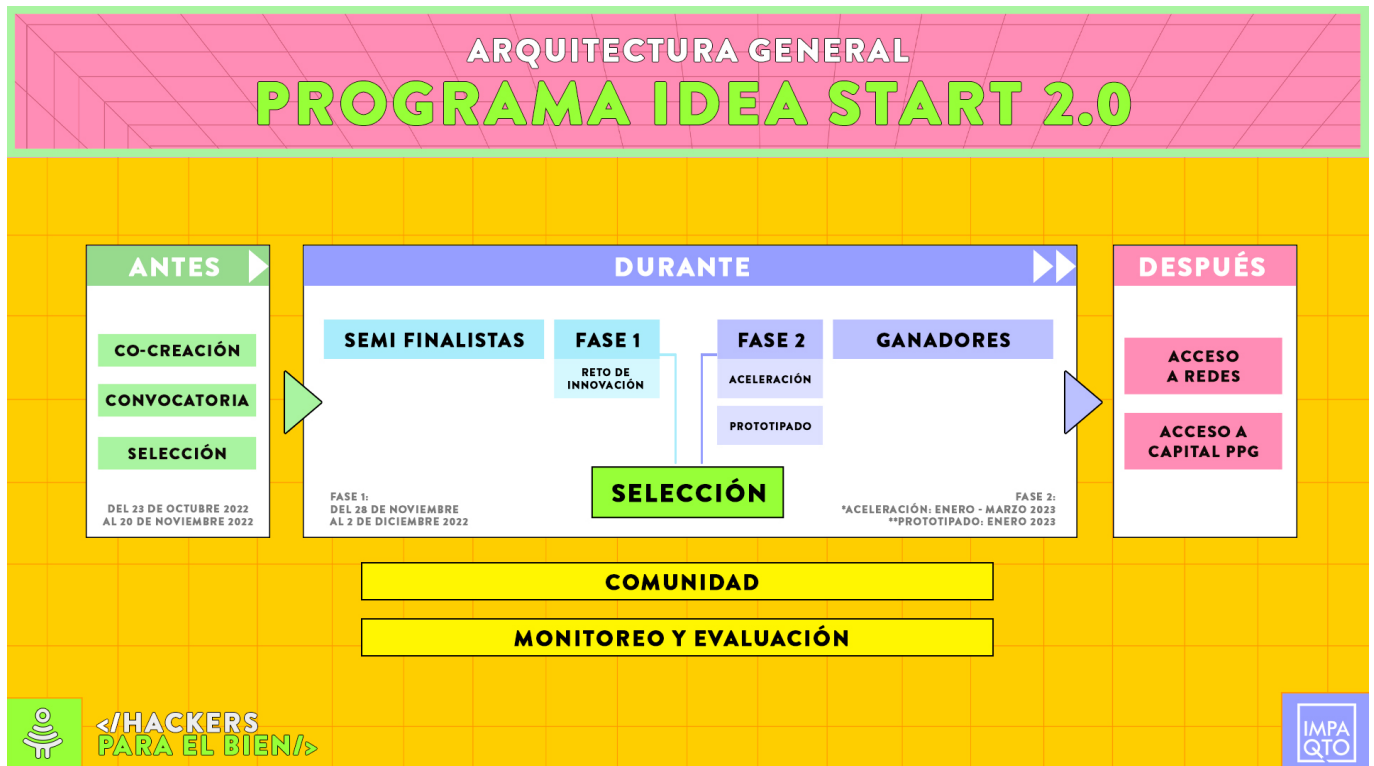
ARQUITECTURA GENERAL
PROGRAMA IDEA START 2.0

ANTES

CO-CREACIÓN

CONVOCATORIA

SELECCIÓN

DEL 23 DE OCTUBRE 2022
AL 20 DE NOVIEMBRE 2022

DURANTE

SEMI FINALISTAS

FASE 1

RETO DE INNOVACIÓN

FASE 2

ACELERACIÓN

PROTOTIPADO

GANADORES

SELECCIÓN

FASE 1:
DEL 28 DE NOVIEMBRE
AL 2 DE DICIEMBRE 2022

FASE 2:
*ACELERACIÓN: ENERO - MARZO 2023
**PROTOTIPADO: ENERO 2023

DESPUÉS

ACCESO A REDES

ACCESO A CAPITAL PPG

COMUNIDAD

MONITOREO Y EVALUACIÓN

</HACKERS
PARA EL BIEN/>

IMPA
QTO